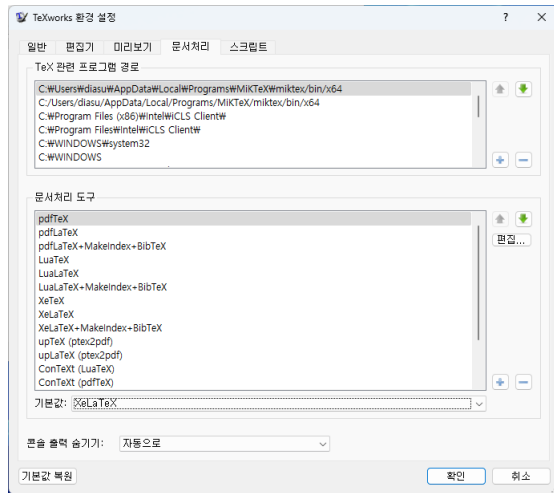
TeXworks 환경 설정

?

일반 편집기 미리보기 문서처리 스크립트

TeX 관련 프로그램 경로

C:₩Users₩diasu₩AppData₩Local₩Programs₩MiKTeX₩miktex/bin/x64
C:/Users/diasu/AppData/Local/Programs/MiKTeX/miktex/bin/x64
C:₩Program Files (x86)₩Intel₩iCLS Client₩
C:₩Program Files₩Intel₩iCLS Client₩
C:₩WINDOWS₩system32
C:₩WINDOWS

문서처리 도구

pdfTeX
pdfLaTeX
pdfLaTeX+MakeIndex+BibTeX
LuaTeX
LuaLaTeX
LuaLaTeX+MakeIndex+BibTeX
XeTeX
XeLaTeX
XeLaTeX+MakeIndex+BibTeX
upTeX (ptex2pdf)
upLaTeX (ptex2pdf)
ConTeXt (LuaTeX)
ConTeXt (pdfTeX)

편집...

기본값: XeLaTeX

콘솔 출력 숨기기: 자동으로

기본값 복원

확인 취소